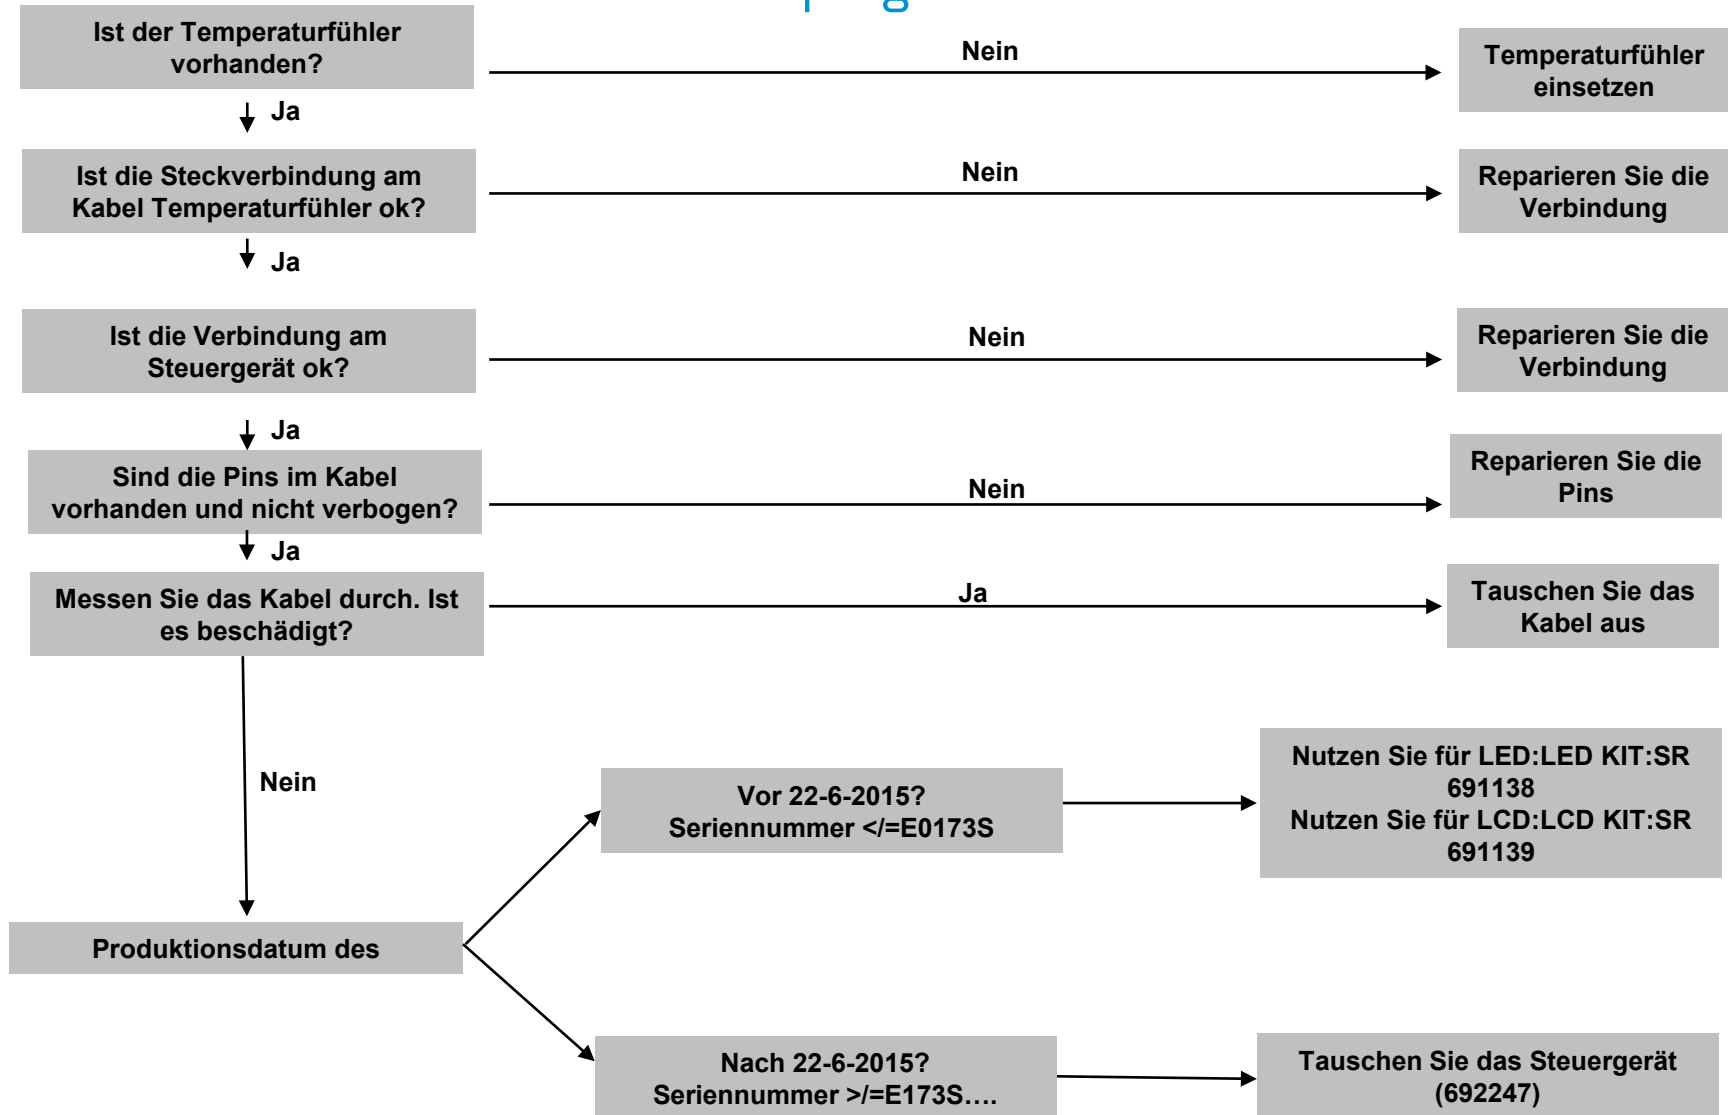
Ist der Temperaturfühler vorhanden?

Nein

Temperaturfühler einsetzen

Ja

Ist die Steckverbindung am Kabel Temperaturfühler ok?

Nein

Reparieren Sie die Verbindung

Ja

Ist die Verbindung am Steuergerät ok?

Nein

Reparieren Sie die Verbindung

Ja

Sind die Pins im Kabel vorhanden und nicht verbogen?

Nein

Reparieren Sie die Pins

Ja

Messen Sie das Kabel durch. Ist es beschädigt?

Ja

Tauschen Sie das Kabel aus

Nein

Produktionsdatum des

Vor 22-6-2015?
Seriennummer </=E0173S

Nutzen Sie für LED:LED KIT:SR 691138
Nutzen Sie für LCD:LCD KIT:SR 691139

Nach 22-6-2015?
Seriennummer >/=E173S….

Tauschen Sie das Steuergerät (692247)